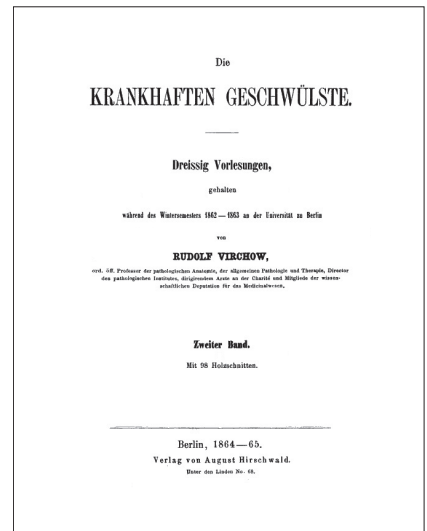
Die

KRANKHAFTEN GESCHWÜLSTE.

Dreissig Vorlesungen,

gehalten

während des Wintersemesters 1862—1863 an der Universität zu Berlin

von

RUDOLF VIRCHOW,

ord. öff. Professor der pathologischen Anatomie, der allgemeinen Pathologie und Therapie, Director des pathologischen Institutes, dirigirendem Arzte an der Charité und Mitgliede der wissenschaftlichen Deputation für das Medicinalwesen.

Zweiter Band.

Mit 98 Holzschnitten.

Berlin, 1864—65.

Verlag von August Hirschwald.

Unter den Linden No. 68.